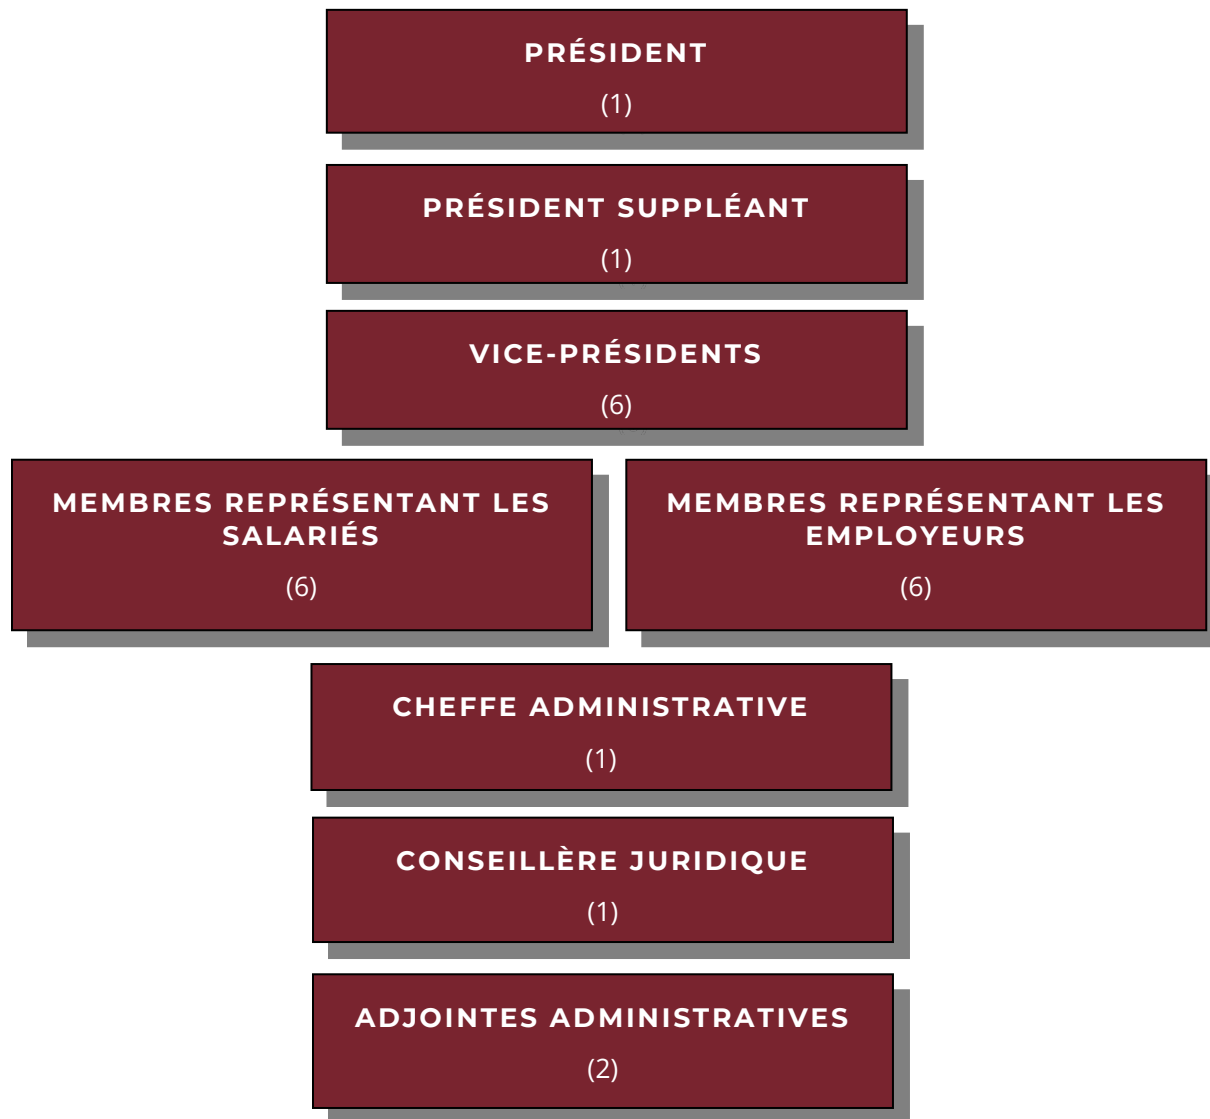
PRÉSIDENT
(1)

PRÉSIDENT SUPPLÉANT
(1)

VICE-PRÉSIDENTS
(6)

MEMBRES REPRÉSENTANT LES SALARIÉS
(6)

MEMBRES REPRÉSENTANT LES EMPLOYEURS
(6)

CHEFFE ADMINISTRATIVE
(1)

CONSEILLÈRE JURIDIQUE
(1)

ADJOINTES ADMINISTRATIVES
(2)